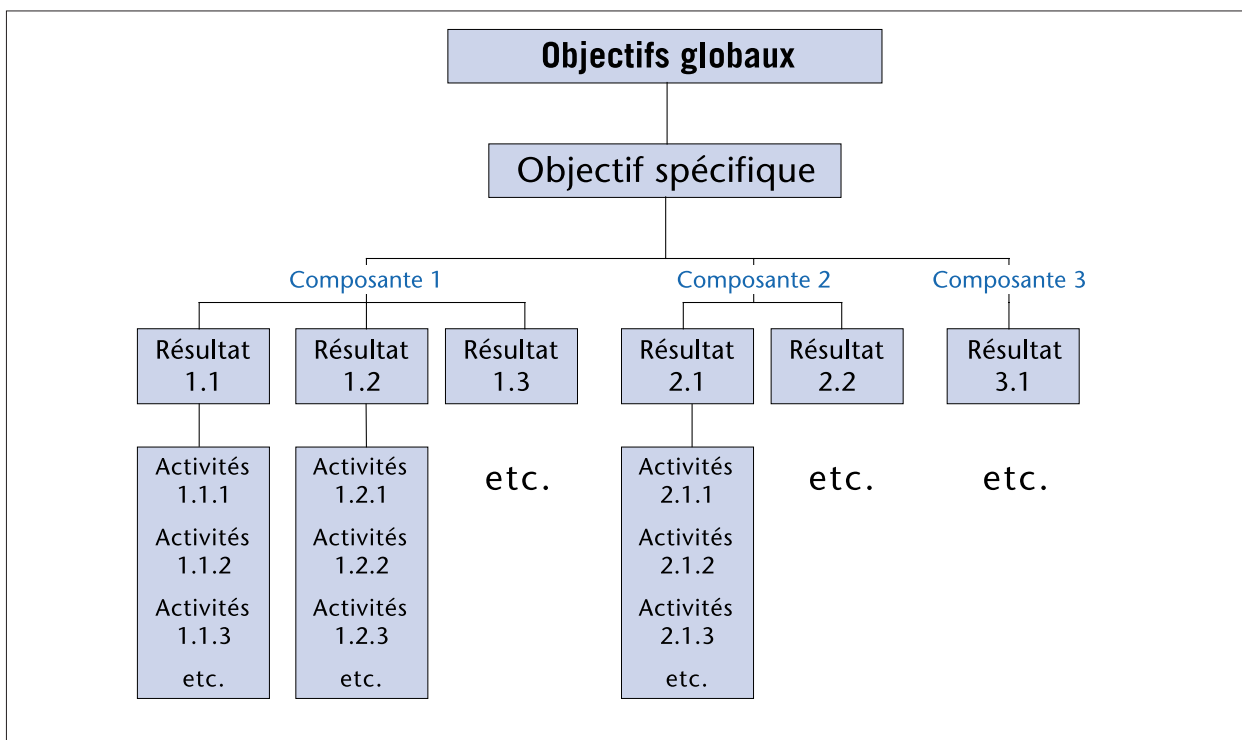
Objectifs globaux

Objectif spécifique

Composante 1

Composante 2

Composante 3

Résultat 1.1

Résultat 1.2

Résultat 1.3

Résultat 2.1

Résultat 2.2

Résultat 3.1

Activités 1.1.1
Activités 1.1.2
Activités 1.1.3
etc.

Activités 1.2.1
Activités 1.2.2
Activités 1.2.3
etc.

etc.

Activités 2.1.1
Activités 2.1.2
Activités 2.1.3
etc.

etc.

etc.